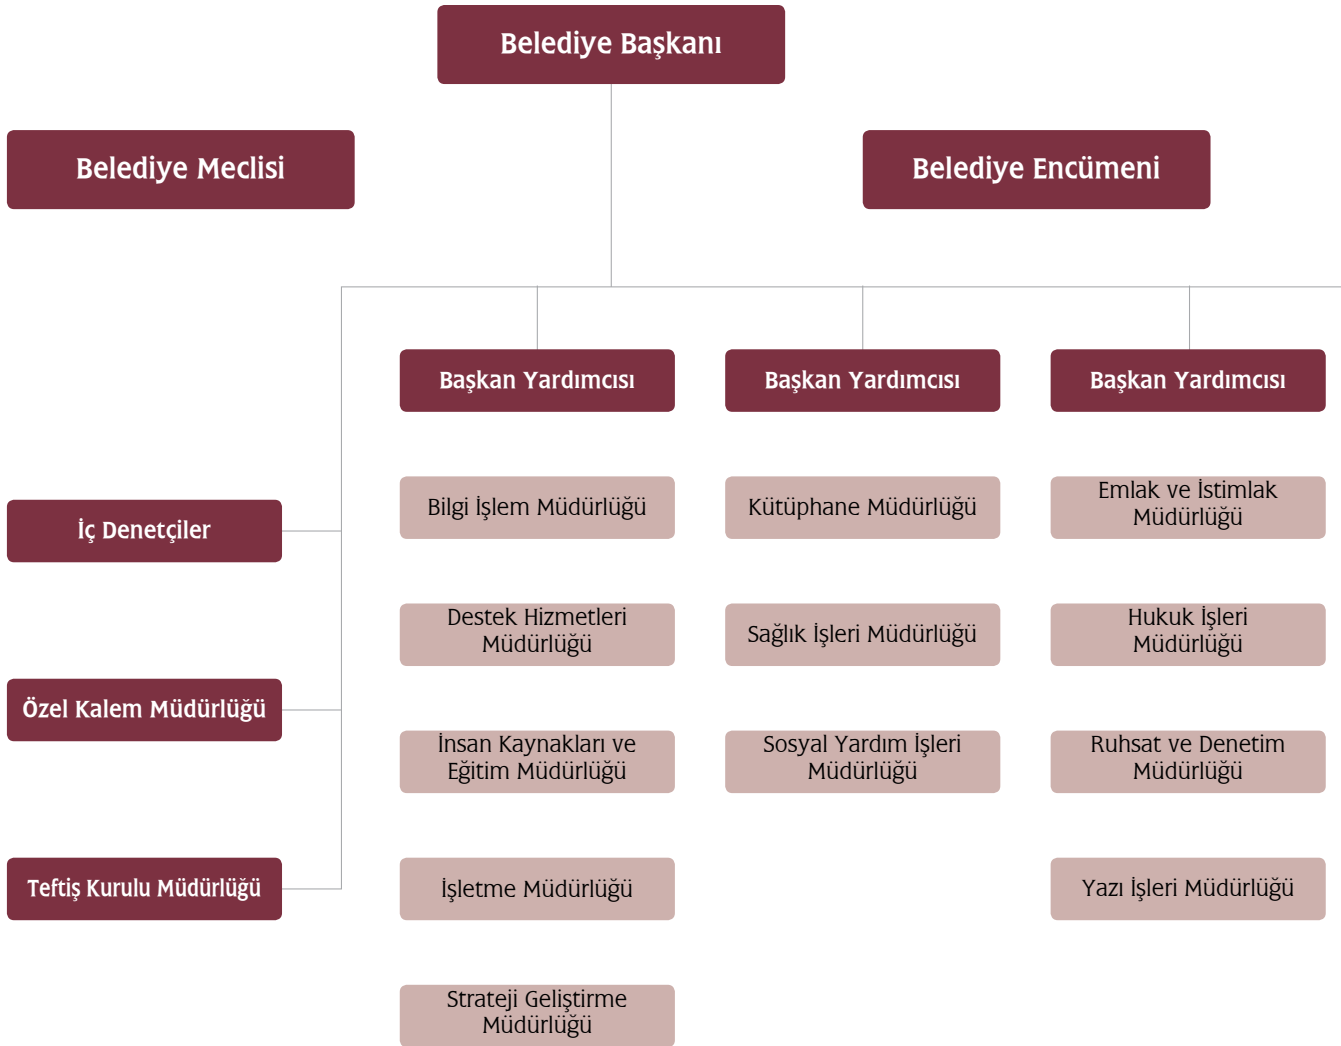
Belediye Başkanı

Belediye Meclisi

Belediye Encümeni

Başkan Yardımcısı

Başkan Yardımcısı

Başkan Yardımcısı

İç Denetçiler

Özel Kalem Müdürlüğü

Teftiş Kurulu Müdürlüğü

Bilgi İşlem Müdürlüğü

Destek Hizmetleri Müdürlüğü

İnsan Kaynakları ve Eğitim Müdürlüğü

İşletme Müdürlüğü

Strateji Geliştirme Müdürlüğü

Kütüphane Müdürlüğü

Sağlık İşleri Müdürlüğü

Sosyal Yardım İşleri Müdürlüğü

Emlak ve İstimlak Müdürlüğü

Hukuk İşleri Müdürlüğü

Ruhsat ve Denetim Müdürlüğü

Yazı İşleri Müdürlüğü